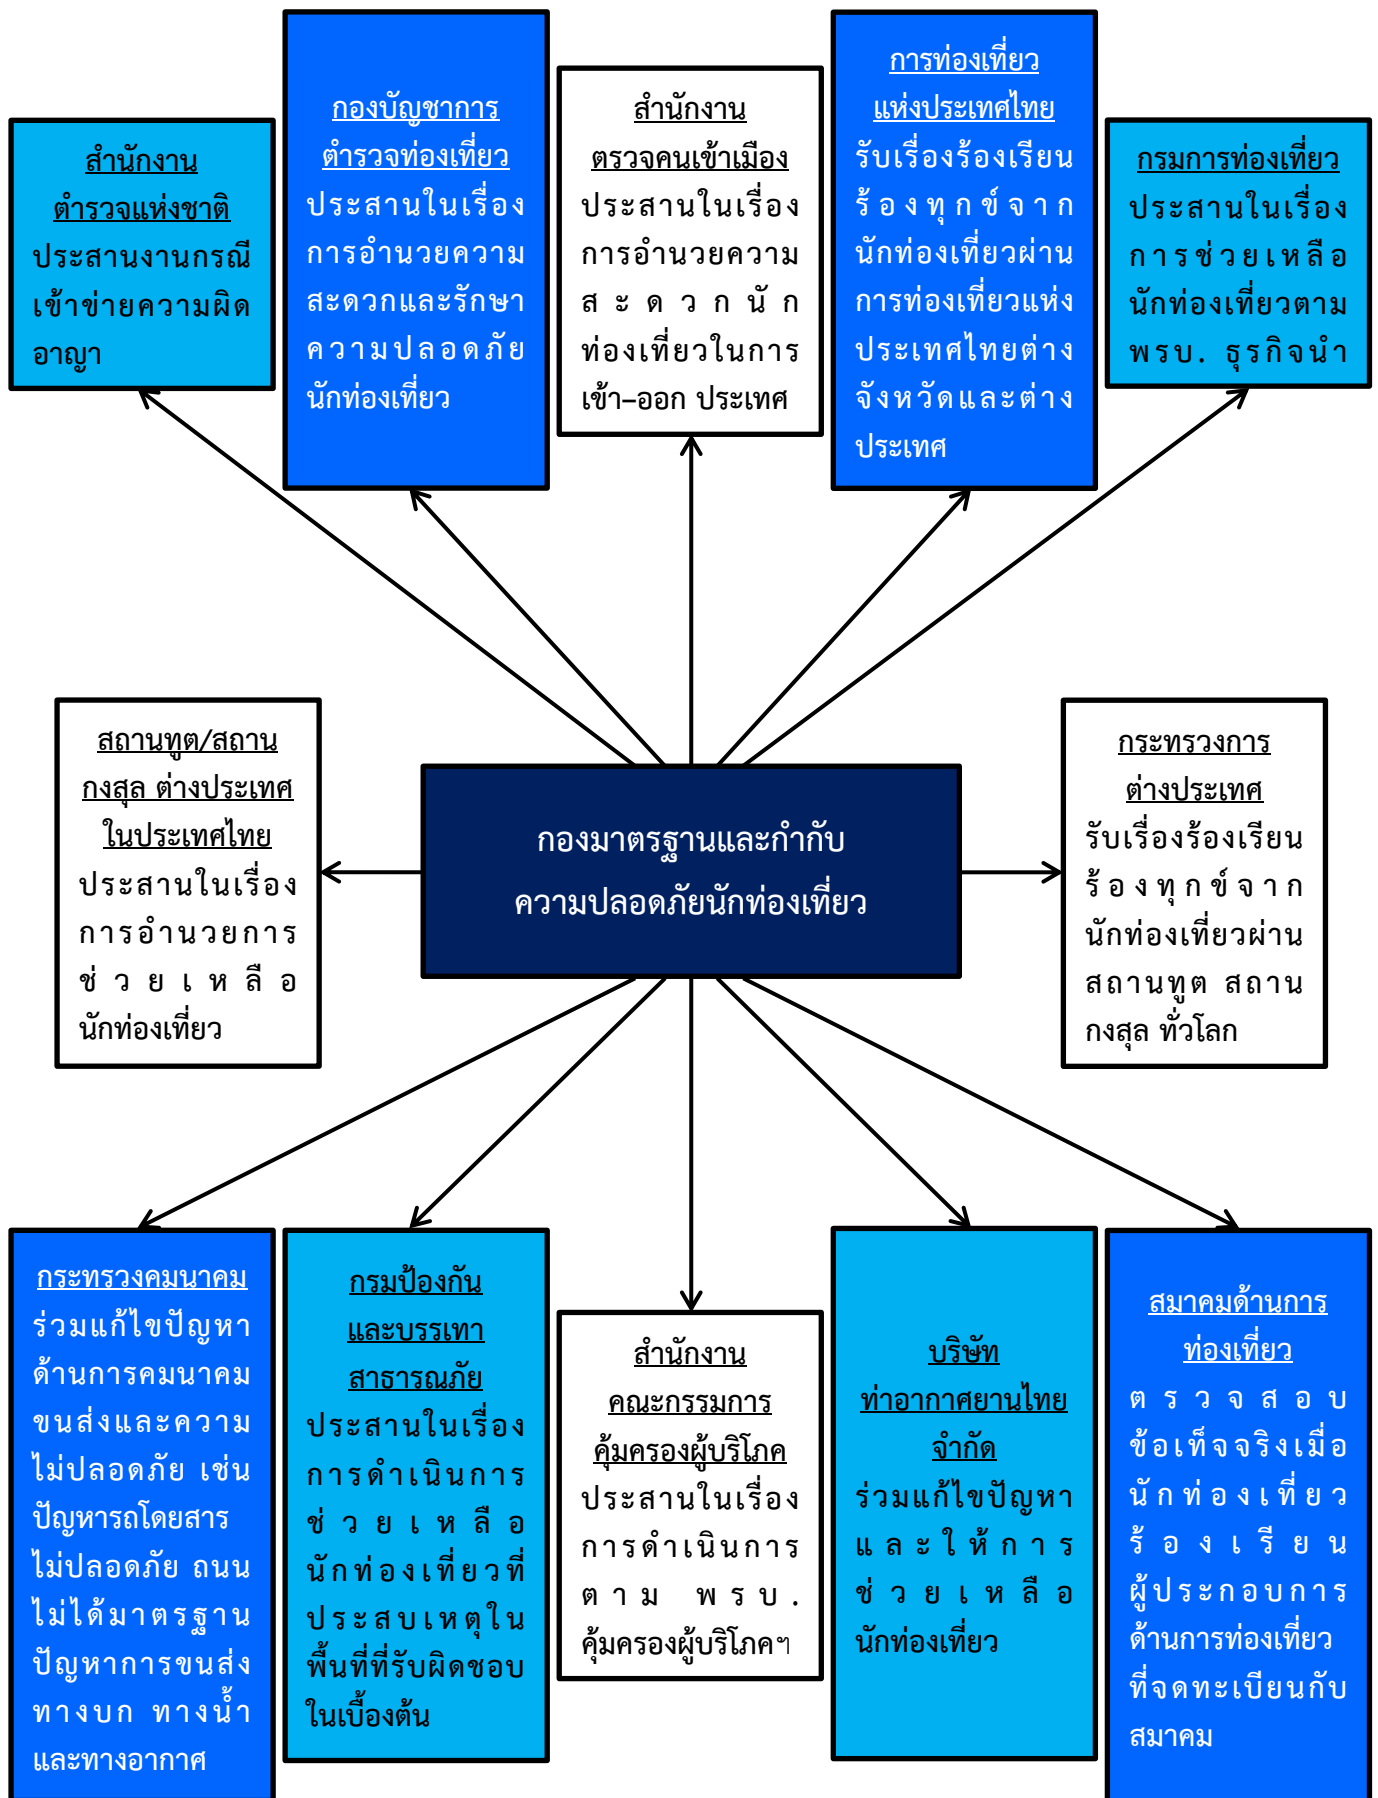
สำนักงานตำรวจแห่งชาติ
ประสานงานกรณีเข้าข่ายความผิดอาญา

กองบัญชาการตำรวจท่องเที่ยว
ประสานในเรื่องการอำนวยความสะดวกและรักษาความปลอดภัยนักท่องเที่ยว

สำนักงานตรวจคนเข้าเมือง
ประสานในเรื่องการอำนวยความสะดวกนักท่องเที่ยวในการเข้า–ออก ประเทศ

การท่องเที่ยวแห่งประเทศไทย
รับเรื่องร้องเรียนร้องทุกข์จากนักท่องเที่ยวผ่านการท่องเที่ยวแห่งประเทศไทยต่างจังหวัดและต่างประเทศ

กรมการท่องเที่ยว
ประสานในเรื่องการช่วยเหลือนักท่องเที่ยวตาม พรบ. ธุรกิจนำ

สถานทูต/สถานกงสุล ต่างประเทศในประเทศไทย
ประสานในเรื่องการอำนวยการช่วยเหลือนักท่องเที่ยว

กองมาตรฐานและกำกับความปลอดภัยนักท่องเที่ยว

กระทรวงการต่างประเทศ
รับเรื่องร้องเรียนร้องทุกข์จากนักท่องเที่ยวผ่านสถานทูต สถานกงสุล ทั่วโลก

กระทรวงคมนาคม
ร่วมแก้ไขปัญหาด้านการคมนาคมขนส่งและความไม่ปลอดภัย เช่น ปัญหารถโดยสารไม่ปลอดภัย ถนนไม่ได้มาตรฐาน ปัญหาการขนส่งทางบก ทางน้ำ และทางอากาศ

กรมป้องกันและบรรเทาสาธารณภัย
ประสานในเรื่องการดำเนินการช่วยเหลือนักท่องเที่ยวที่ประสบเหตุในพื้นที่ที่รับผิดชอบในเบื้องต้น

สำนักงานคณะกรรมการคุ้มครองผู้บริโภค
ประสานในเรื่องการดำเนินการตาม พรบ. คุ้มครองผู้บริโภคฯ

บริษัทท่าอากาศยานไทย จำกัด
ร่วมแก้ไขปัญหาและให้การช่วยเหลือนักท่องเที่ยว

สมาคมด้านการท่องเที่ยว
ตรวจสอบข้อเท็จจริงเมื่อนักท่องเที่ยวร้องเรียนผู้ประกอบการด้านการท่องเที่ยวที่จดทะเบียนกับสมาคม